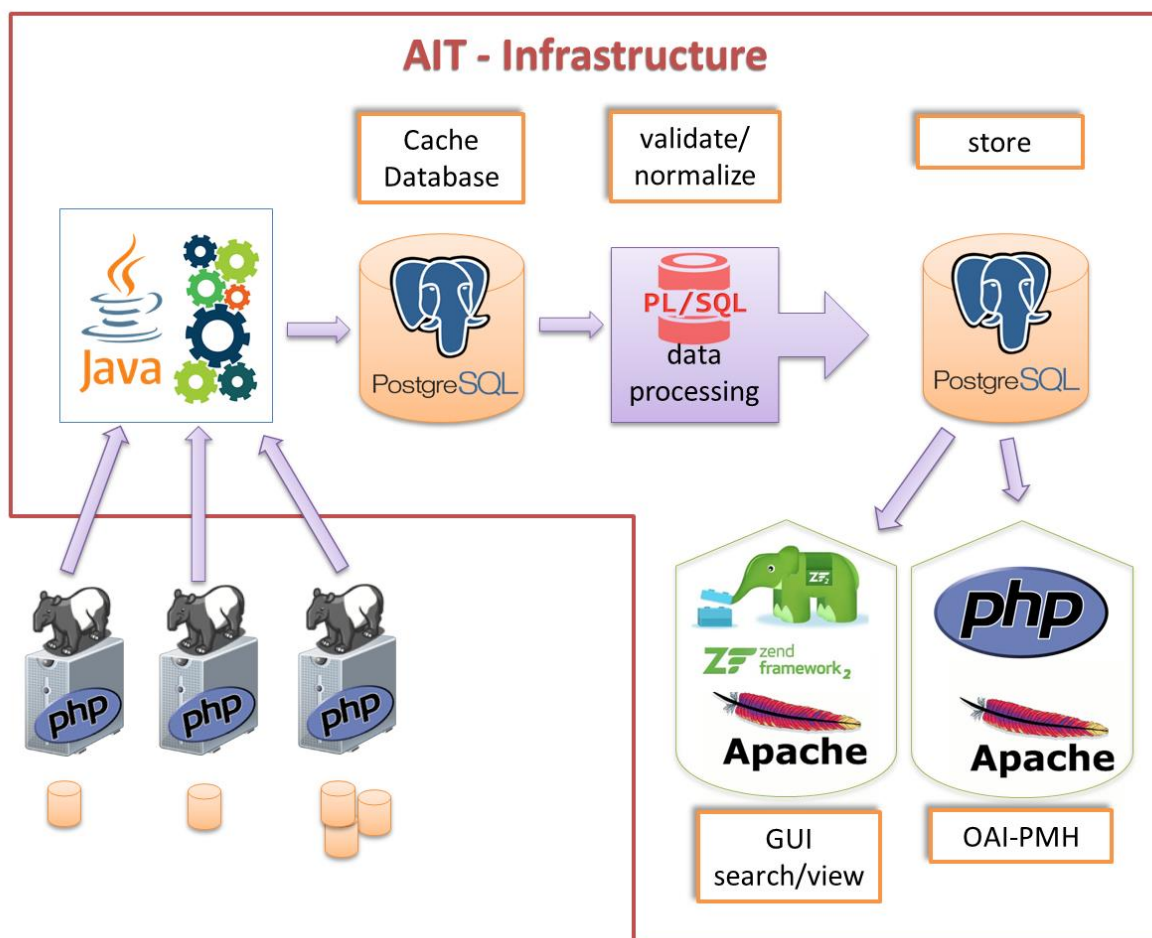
AIT - Infrastructure

Cache Database

validate/ normalize

store

Java

PostgreSQL

PL/SQL

data processing

PostgreSQL

php

php

php

ZF

zend framework2

Apache

php

Apache

GUI search/view

OAI-PMH